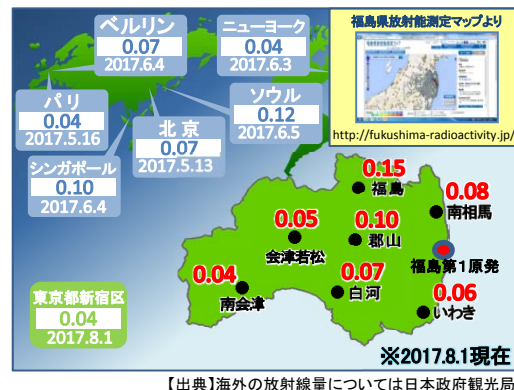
ベルリン
0.07
2017.6.4

ニューヨーク
0.04
2017.6.3

福島県放射能測定マップより

http://fukushima-radioactivity.jp/

パリ
0.04
2017.5.16

北京
0.07
2017.5.13

ソウル
0.12
2017.6.5

シンガポール
0.10
2017.6.4

0.15
福島

0.08
南相馬

0.05
会津若松

0.10
郡山

福島第1原発

0.04
南会津

0.07
白河

0.06
いわき

東京都新宿区
0.04
2017.8.1

※2017.8.1現在

【出典】海外の放射線量については日本政府観光局